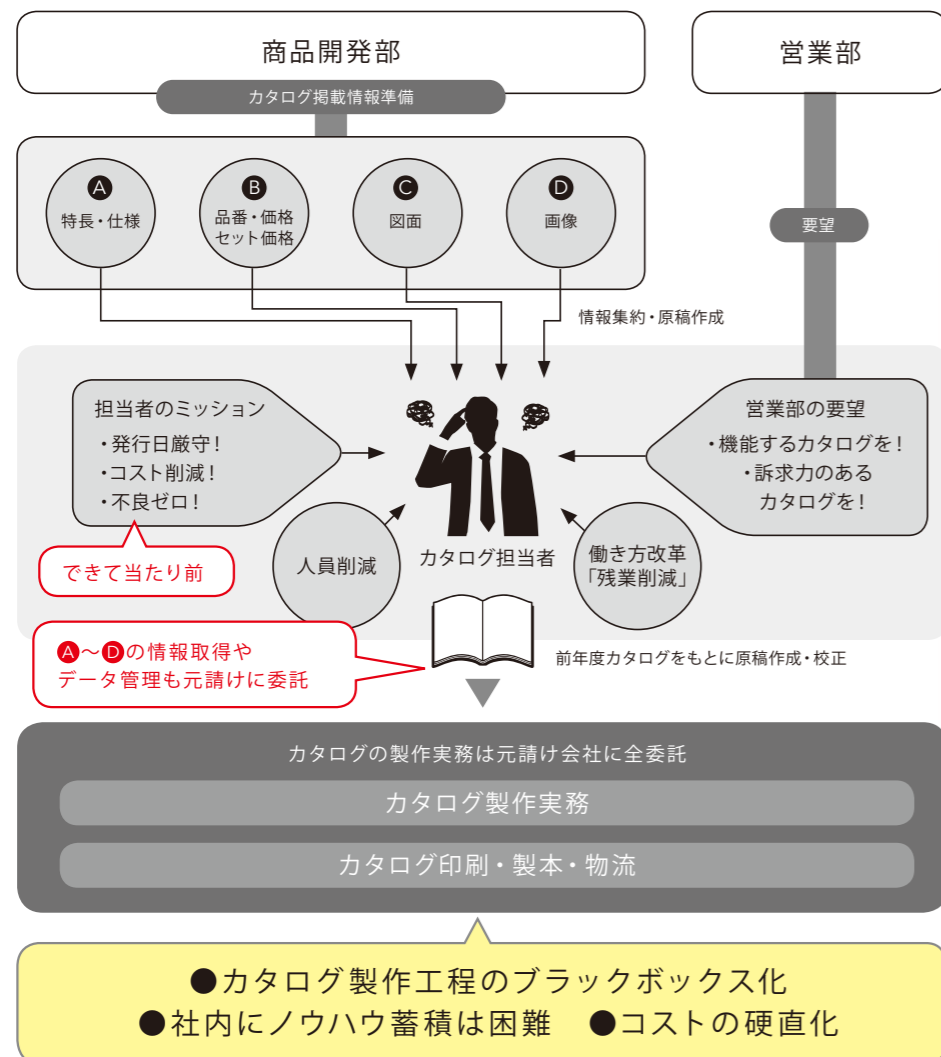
商品開発部

営業部

カタログ掲載情報準備

A 特長・仕様

B 品番・価格 セット価格

C 図面

D 画像

要望

情報集約・原稿作成

担当者のミッション
・発行日厳守！
・コスト削減！
・不良ゼロ！

できて当たり前

営業部の要望
・機能するカタログを！
・訴求力のある カタログを！

人員削減

カタログ担当者

働き方改革 「残業削減」

A～Dの情報取得や データ管理も元請けに委託

前年度カタログをもとに原稿作成・校正

カタログの製作実務は元請け会社に全委託

カタログ製作実務

カタログ印刷・製本・物流

●カタログ製作工程のブラックボックス化
●社内にノウハウ蓄積は困難　●コストの硬直化